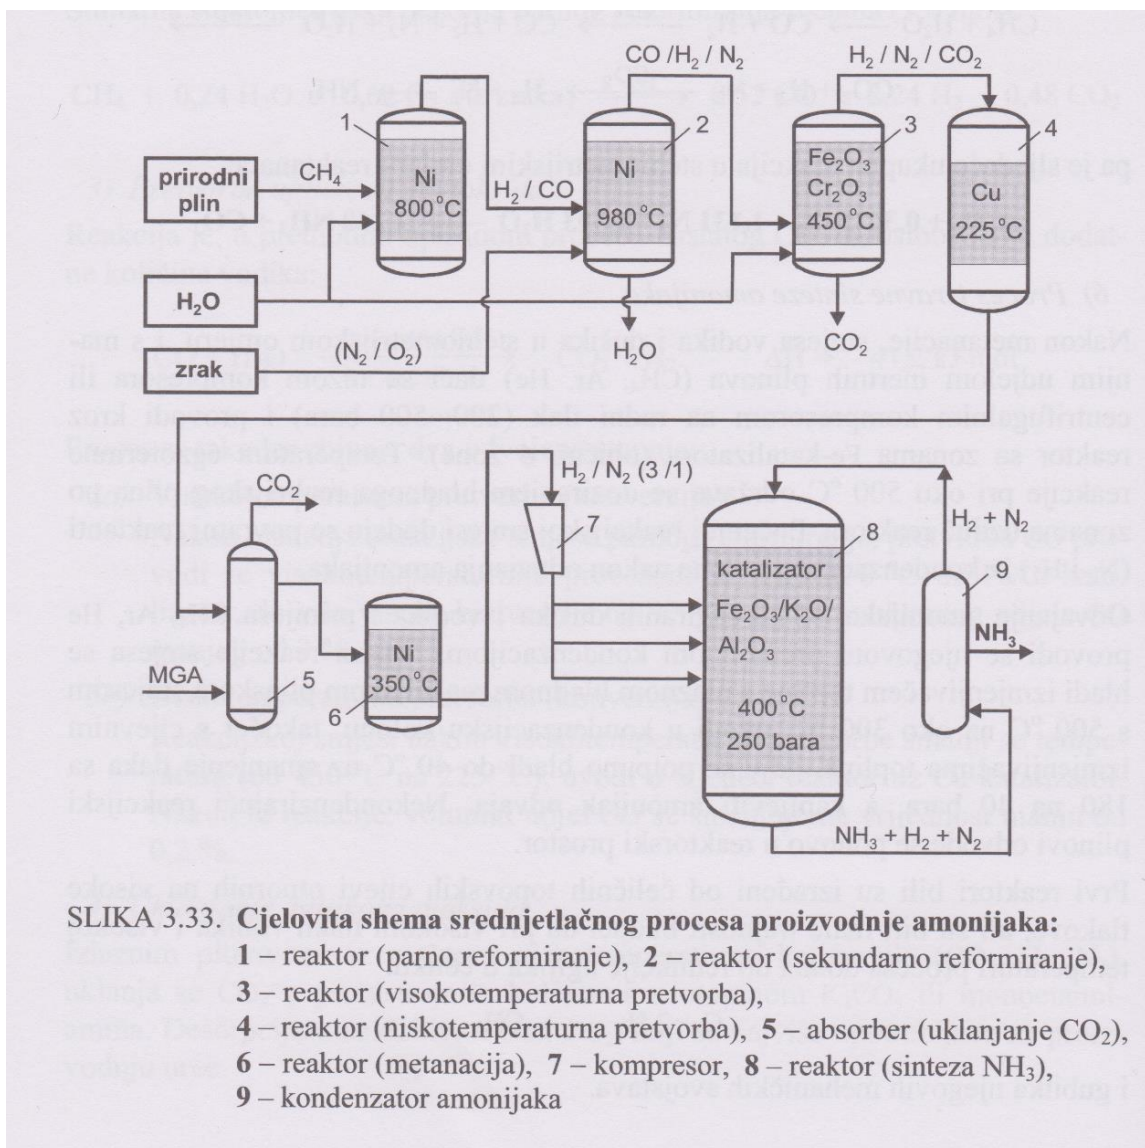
CO / $H_2$ / $N_2$

$H_2$ / $N_2$ / $CO_2$

1

2

3

4

prirodni plin

$CH_4$

Ni 800°C

$H_2$ / CO

Ni 980°C

$Fe_2O_3$ $Cr_2O_3$ 450°C

Cu 225°C

$H_2O$

$H_2O$

$CO_2$

zrak

($N_2$ / $O_2$)

$H_2$ / $N_2$ (3 /1)

$CO_2$

7

8

$H_2$ + $N_2$

katalizator $Fe_3O_4$/$K_2O$/ $Al_2O_3$

9

$NH_3$

MGA

5

Ni 350°C

6

400°C 250 bara

$NH_3$ + $H_2$ + $N_2$

SLIKA 3.33. **Cjelovita shema srednjetlačnog procesa proizvodnje amonijaka:** **1** – reaktor (parno reformiranje), **2** – reaktor (sekundarno reformiranje), **3** – reaktor (visokotemperaturna pretvorba), **4** – reaktor (niskotemperaturna pretvorba), **5** – absorber (uklanjanje $CO_2$), **6** – reaktor (metanacija), **7** – kompresor, **8** – reaktor (sinteza $NH_3$), **9** – kondenzator amonijaka